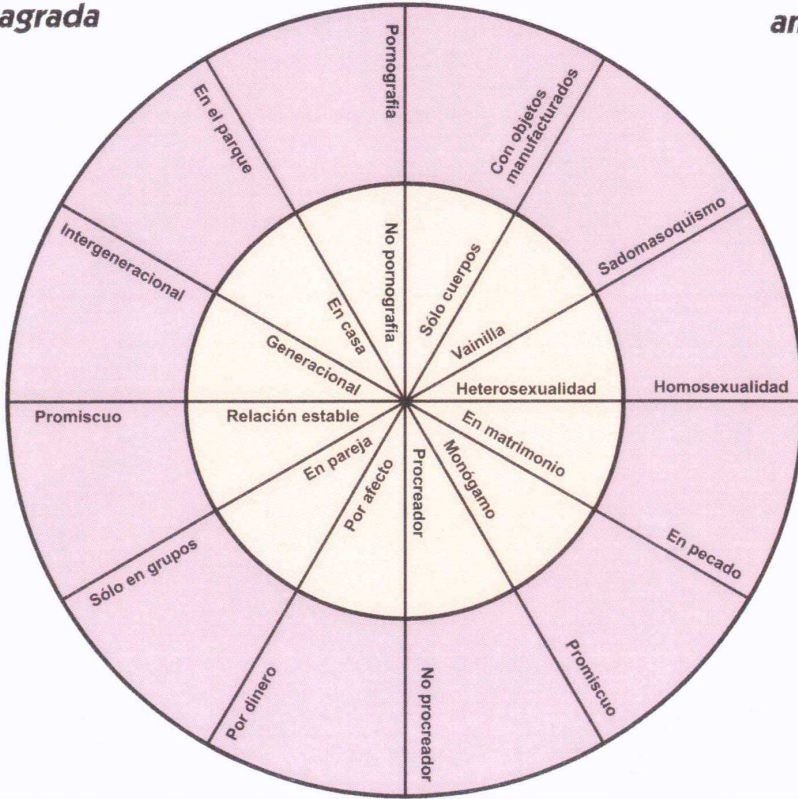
agrada

an

Pornografía

Con objetos manufacturados

Sadomasoquismo

Homosexualidad

En pecado

Promiscuo

No procreador

Por dinero

Sólo en grupos

Promiscuo

Intergeneracional

En el parque

No pornografía

Sólo cuerpos

Vainilla

Heterosexualidad

En matrimonio

Monógamo

Procreador

Por afecto

En pareja

Relación estable

Generacional

En casa